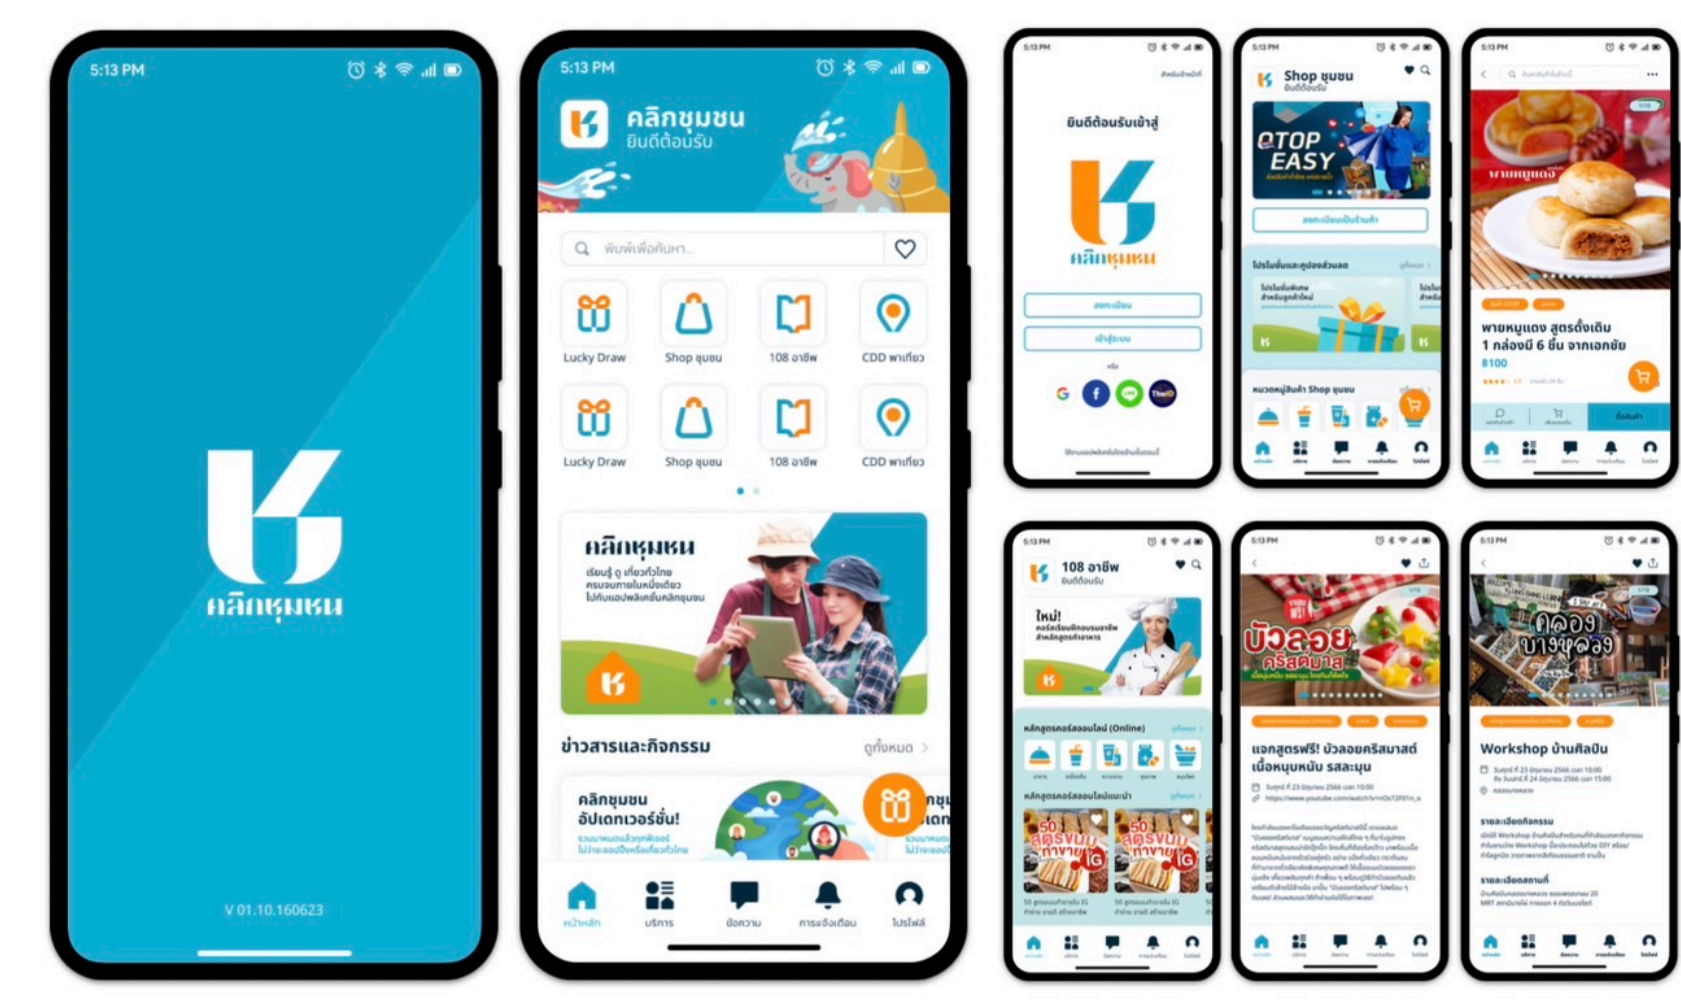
5:13 PM

คลิกชุมชน

V 01.10.160623

5:13 PM

คลิกชุมชน
ยินดีต้อนรับ

พิมพ์เพื่อค้นหา...

Lucky Draw
Shop ชุมชน
108 อาชีพ
CDD พาเที่ยว

Lucky Draw
Shop ชุมชน
108 อาชีพ
CDD พาเที่ยว

คลิกชุมชน
เรียนรู้ ดู เที่ยวทั่วไทย ครบจบภายในหนึ่งเดียว ไปกับแอปพลิเคชันคลิกชุมชน

ข่าวสารและกิจกรรม
ดูทั้งหมด

คลิกชุมชน
อัปเดตเวอร์ชั่น!

หน้าหลัก
บริการ
ข้อความ
การแจ้งเตือน
โปรไฟล์

5:13 PM
ยินดีต้อนรับเข้าสู่
คลิกชุมชน
ลงทะเบียน
เข้าสู่ระบบ

5:13 PM
Shop ชุมชน
ยินดีต้อนรับ
OTOP EASY
ลงทะเบียนเป็นร้านค้า
โปรโมชั่นและคูปองส่วนลด
หมวดหมู่สินค้า Shop ชุมชน

5:13 PM
พายหมูแดง
พายหมูแดง สูตรดั้งเดิม 1 กล่องมี 6 ชิ้น จากเอกชัย
฿100

5:13 PM
108 อาชีพ
ยินดีต้อนรับ
ใหม่!
หลักสูตรคอร์สออนไลน์ (Online)
หลักสูตรคอร์สออนไลน์แนะนำ

5:13 PM
บัวลอยคริสต์มาส
แจกสูตรฟรี! บัวลอยคริสมาสต์ เนื้อหนุบหนับ รสละมุน

5:13 PM
คลอง บางหลวง
Workshop บ้านศิลปิน
รายละเอียดกิจกรรม
รายละเอียดสถานที่